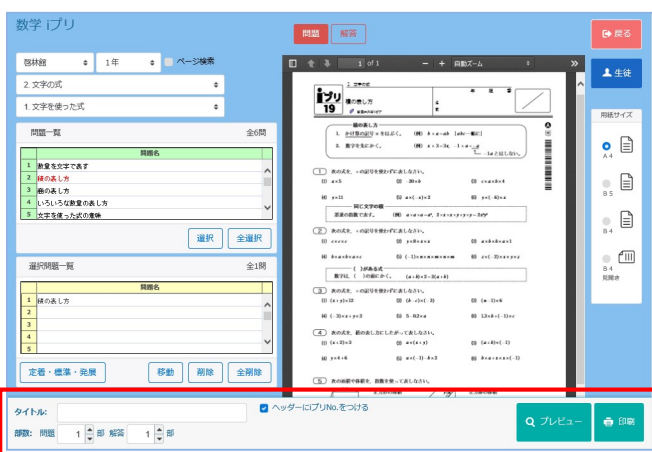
数学 iプリ

問題 解答

戻る

教林館 1年 ページ検索

2.文字の式

1.文字を使った式

生徒

問題一覧 全6問

| | 問題名 |
|---|---|
| 1 | 数量を文字で表す |
| 2 | 積の表し方 |
| 3 | 商の表し方 |
| 4 | いろいろな数量の表し方 |
| 5 | 文字を使った式の意味 |

選択 全選択

用紙サイズ

A4

B5

B4

B4 見開き

選択問題一覧 全1問

| | 問題名 |
|---|---|
| 1 | 積の表し方 |
| 2 | |
| 3 | |
| 4 | |
| 5 | |

定着・標準・発展 移動 削除 全削除

1 of 1 自動ズーム

iプリ 19 積の表し方

タイトル: ヘッダーにiプリNo.をつける

部数: 問題 1 部 解答 1 部

プレビュー 印刷